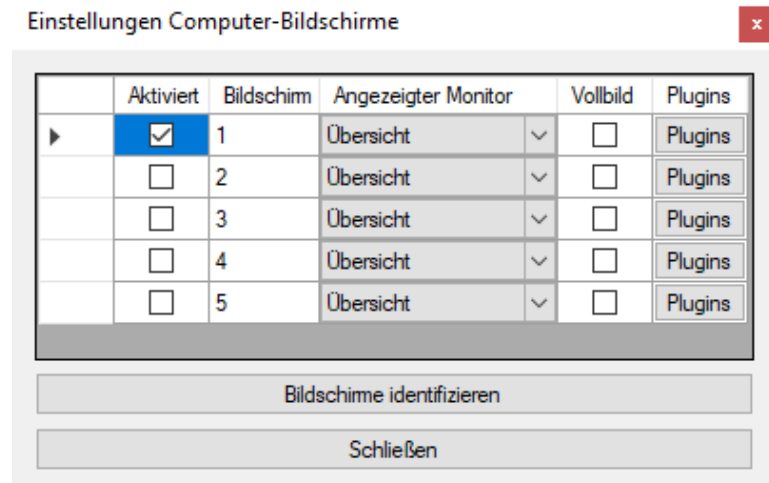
Einstellungen Computer-Bildschirme

| | Aktiviert | Bildschirm | Angezeigter Monitor | Vollbild | Plugins |
|---|---|---|---|---|---|
| | ☑ | 1 | Übersicht | ☐ | Plugins |
| | ☐ | 2 | Übersicht | ☐ | Plugins |
| | ☐ | 3 | Übersicht | ☐ | Plugins |
| | ☐ | 4 | Übersicht | ☐ | Plugins |
| | ☐ | 5 | Übersicht | ☐ | Plugins |

Bildschirme identifizieren

Schließen